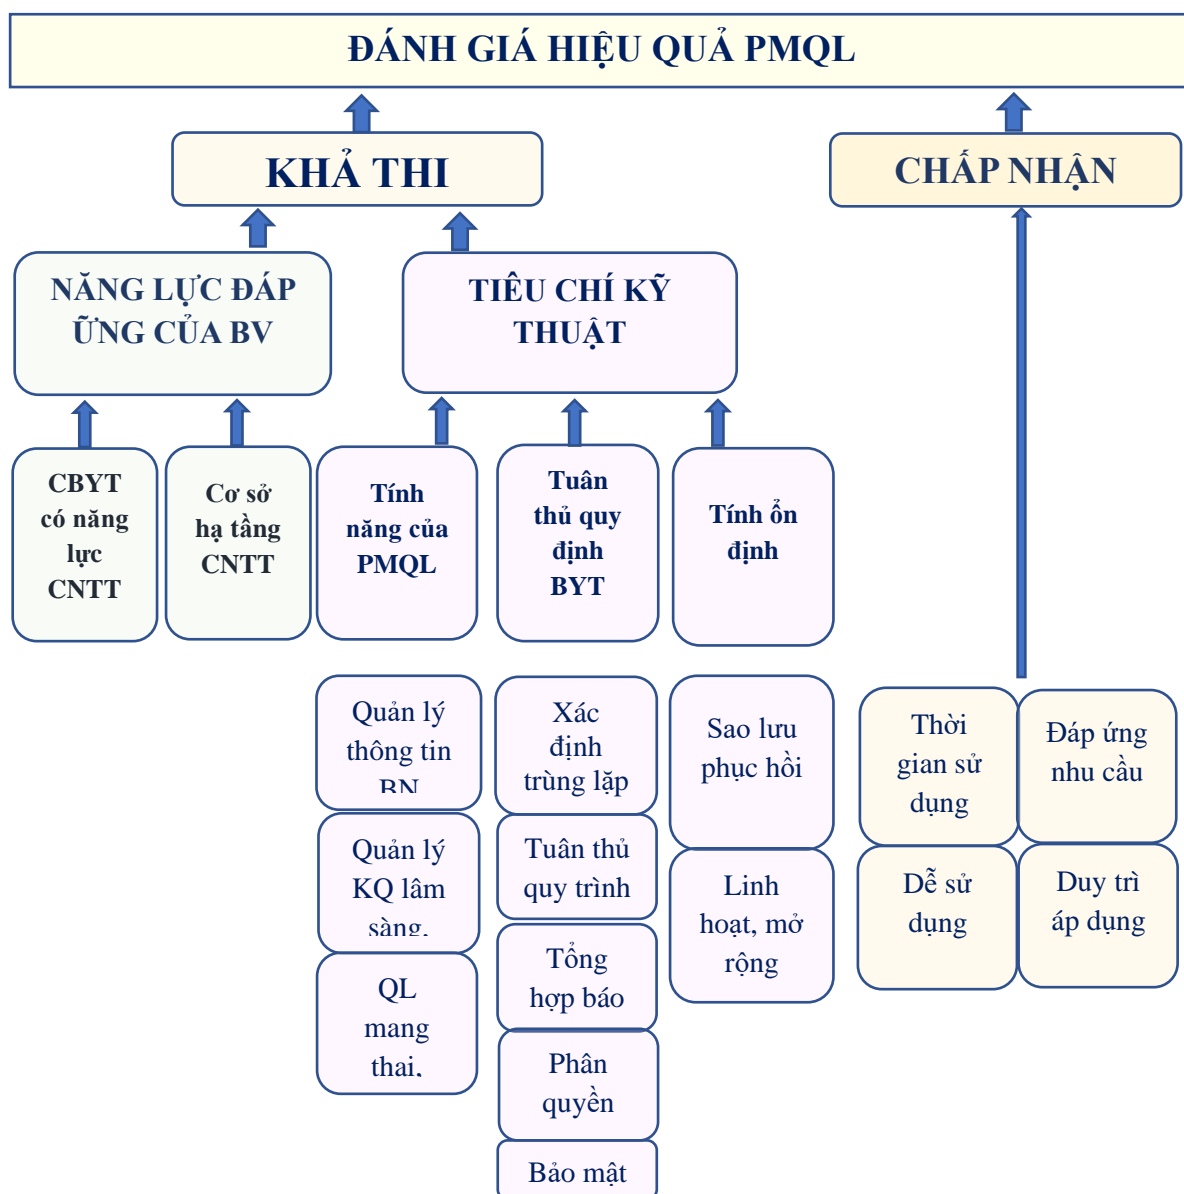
ĐÁNH GIÁ HIỆU QUẢ PMQL

KHẢ THI

CHẤP NHẬN

NĂNG LỰC ĐÁP ỨNG CỦA BV

TIÊU CHÍ KỸ THUẬT

CBYT có năng lực CNTT

Cơ sở hạ tầng CNTT

Tính năng của PMQL

Tuân thủ quy định BYT

Tính ổn định

Quản lý thông tin BN

Quản lý KQ lâm sàng.

QL mang thai.

Xác định trùng lặp

Tuân thủ quy trình

Tổng hợp báo

Phân quyền

Bảo mật

Sao lưu phục hồi

Linh hoạt, mở rộng

Thời gian sử dụng

Đáp ứng nhu cầu

Dễ sử dụng

Duy trì áp dụng